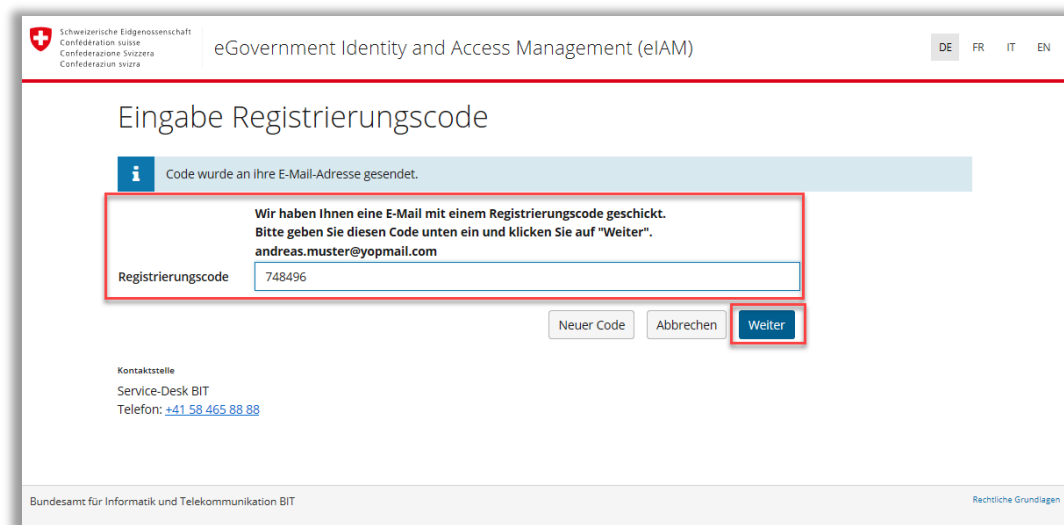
Schweizerische Eidgenossenschaft
Confédération suisse
Confederazione Svizzera
Confederaziun svizra

eGovernment Identity and Access Management (eIAM)

DE FR IT EN

Eingabe Registrierungscode

Code wurde an ihre E-Mail-Adresse gesendet.

Wir haben Ihnen eine E-Mail mit einem Registrierungscode geschickt.
Bitte geben Sie diesen Code unten ein und klicken Sie auf "Weiter".
andreas.muster@yopmail.com

Registrierungscode 748496

Neuer Code Abbrechen Weiter

Kontaktstelle
Service-Desk BIT
Telefon: +41 58 465 88 88

Bundesamt für Informatik und Telekommunikation BIT

Rechtliche Grundlagen